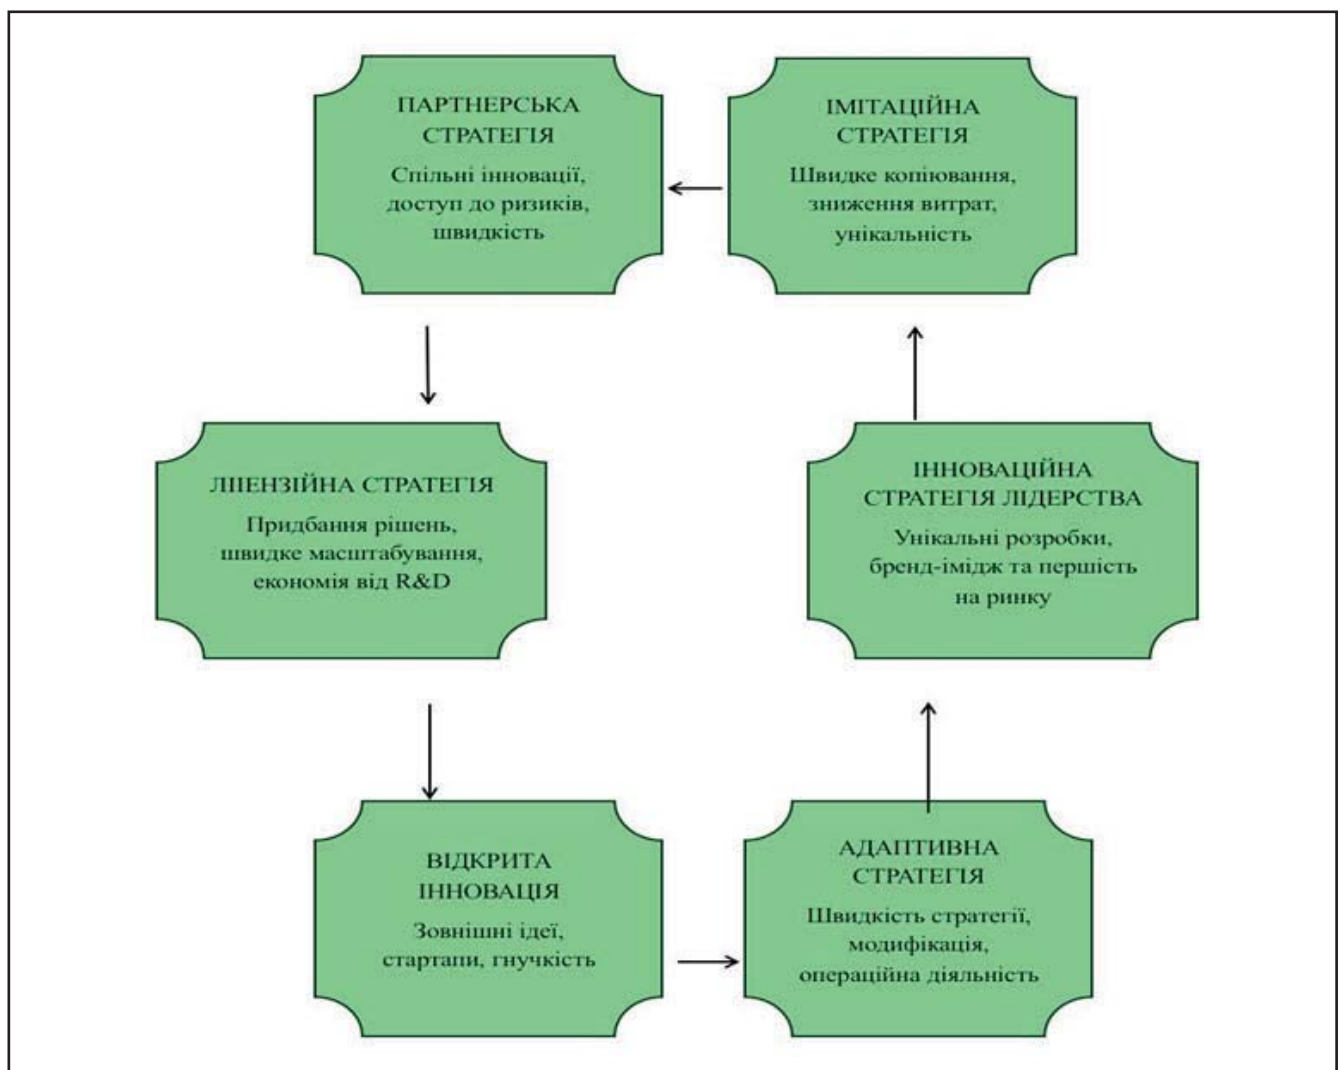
ПАРТНЕРСЬКА СТРАТЕГІЯ

Спільні інновації, доступ до ризиків, швидкість

ІМІТАЦІЙНА СТРАТЕГІЯ

Швидке копіювання, зниження витрат, унікальність

ЛІЕНЗІЙНА СТРАТЕГІЯ

Придбання рішень, швидке масштабування, економія від R&D

ІННОВАЦІЙНА СТРАТЕГІЯ ЛІДЕРСТВА

Унікальні розробки, бренд-імідж та першість на ринку

ВІДКРИТА ІННОВАЦІЯ

Зовнішні ідеї, стартапи, гнучкість

АДАПТИВНА СТРАТЕГІЯ

Швидкість стратегії, модифікація, операційна діяльність